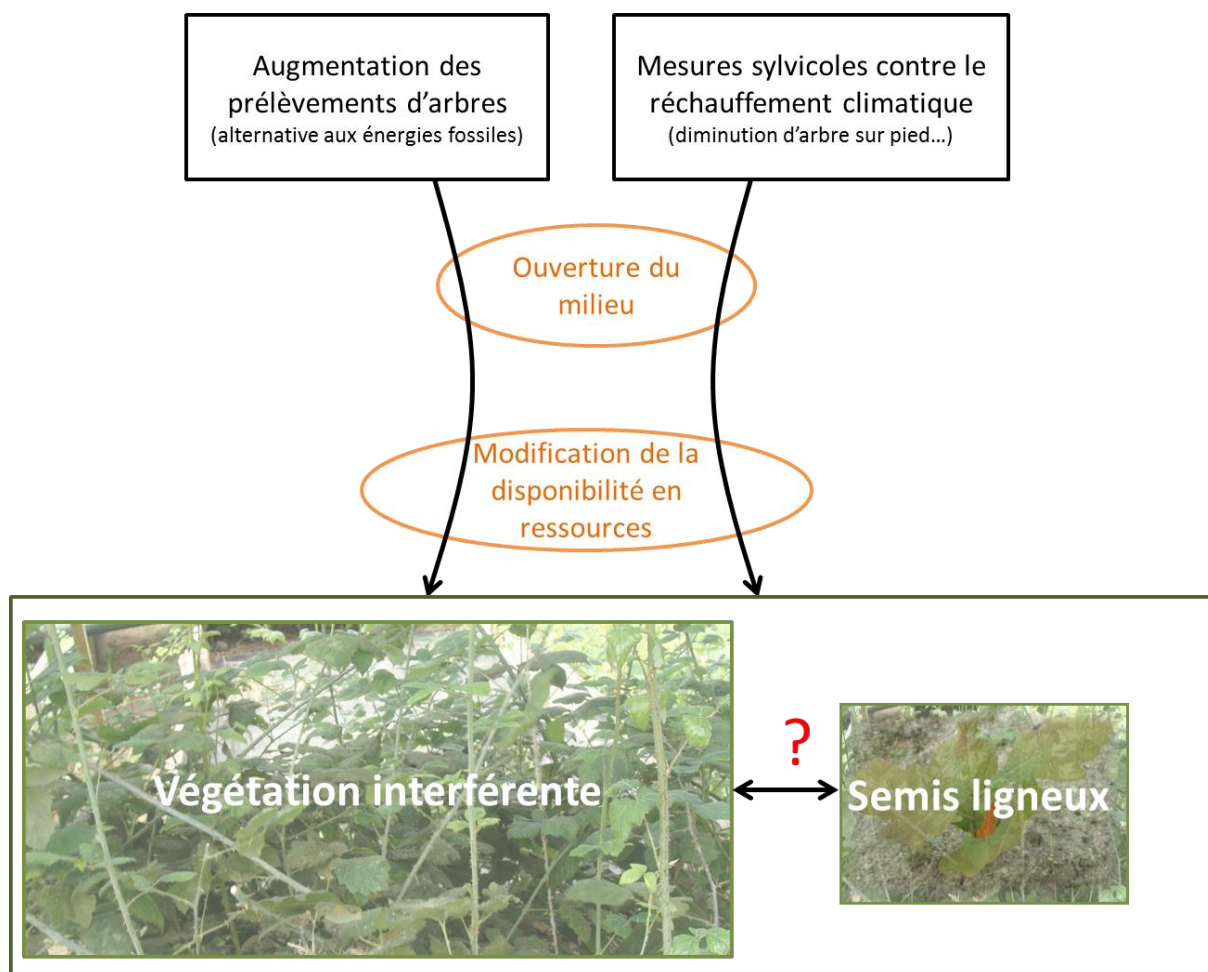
Augmentation des prélèvements d'arbres
(alternative aux énergies fossiles)

Mesures sylvicoles contre le réchauffement climatique
(diminution d'arbre sur pied…)

Ouverture du milieu

Modification de la disponibilité en ressources

Végétation interférente

?

Semis ligneux